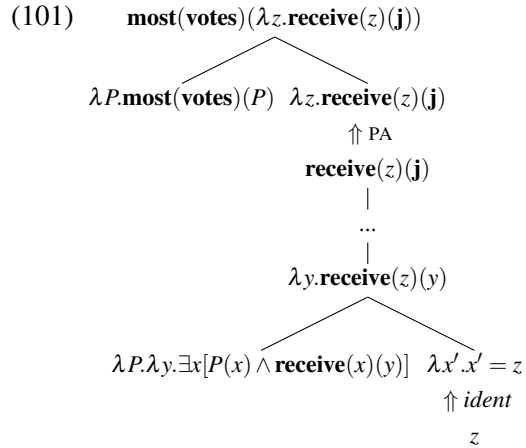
(101) $\mathbf{most}(\mathbf{votes})(\lambda z.\mathbf{receive}(z)(\mathbf{j}))$

$\lambda P.\mathbf{most}(\mathbf{votes})(P)$ $\lambda z.\mathbf{receive}(z)(\mathbf{j})$

$\Uparrow$ PA

$\mathbf{receive}(z)(\mathbf{j})$

...

$\lambda y.\mathbf{receive}(z)(y)$

$\lambda P.\lambda y.\exists x[P(x) \wedge \mathbf{receive}(x)(y)]$ $\lambda x'.x' = z$

$\Uparrow$ *ident*

$z$